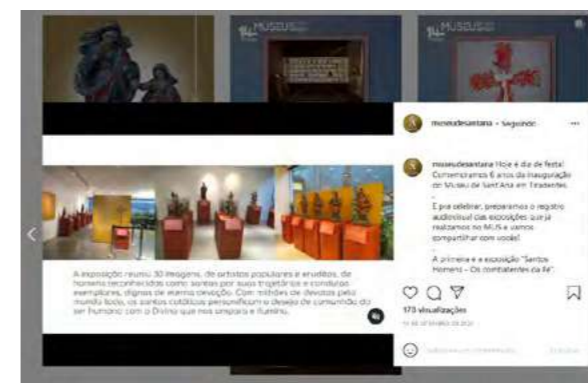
MUSEU

MUSEU

museudesantana • Seguindo

museudesantana Hoje é dia de festa! Comemoramos 6 anos da inauguração do Museu de Sant'Ana em Tiradentes.

E pra celebrar, preparamos o registro audiovisual das exposições que já realizamos no MUS e vamos compartilhar com vocês!

A primeira é a exposição "Santos Homens – Os combatentes da fé".

A exposição reuniu 30 imagens, de artistas populares e eruditos, de homens reconhecidos como santos por suas trajetórias e condutas exemplares, dignos de eterna devoção. Com milhões de devotos pelo mundo todo, os santos católicos personificam o desejo de comunhão do ser humano com o Divino que nos ampara e ilumina.

173 visualizações

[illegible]

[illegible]

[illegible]